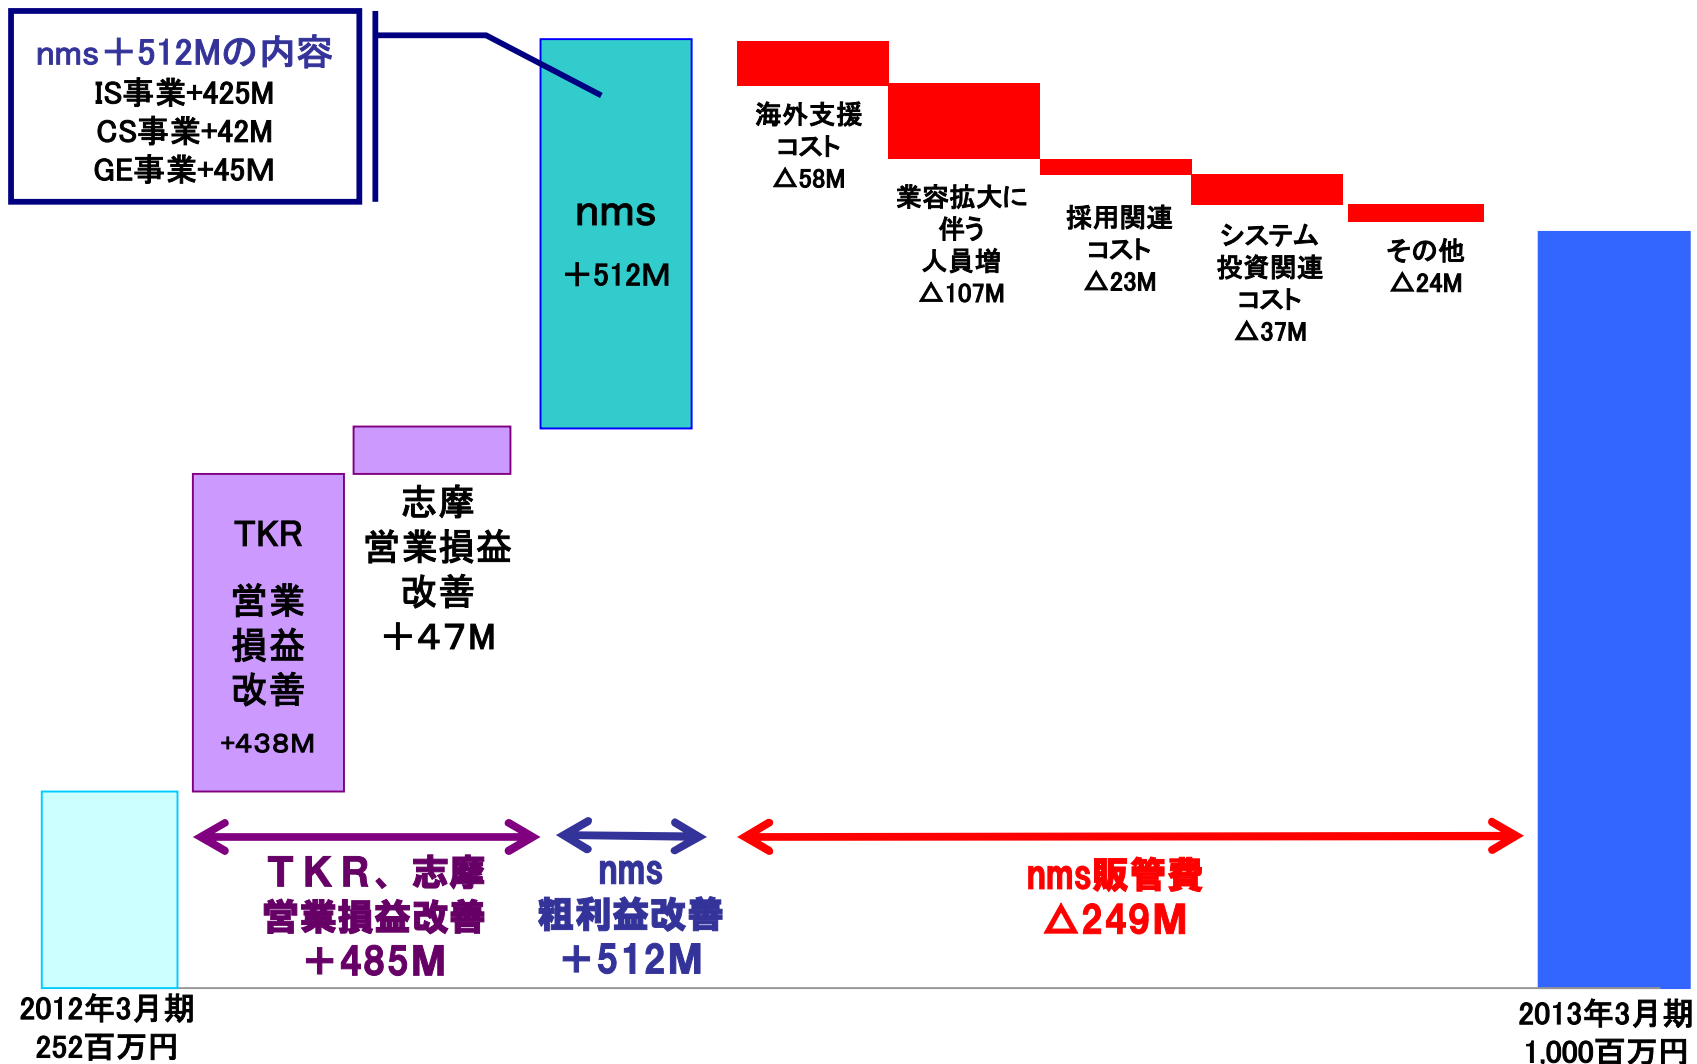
nms＋512Mの内容
IS事業+425M
CS事業+42M
GE事業+45M

nms
＋512M

海外支援コスト
△58M

業容拡大に伴う人員増
△107M

採用関連コスト
△23M

システム投資関連コスト
△37M

その他
△24M

TKR
営業損益改善
+438M

志摩
営業損益改善
＋47M

TKR、志摩
営業損益改善
＋485M

nms
粗利益改善
＋512M

nms販管費
△249M

2012年3月期
252百万円

2013年3月期
1,000百万円